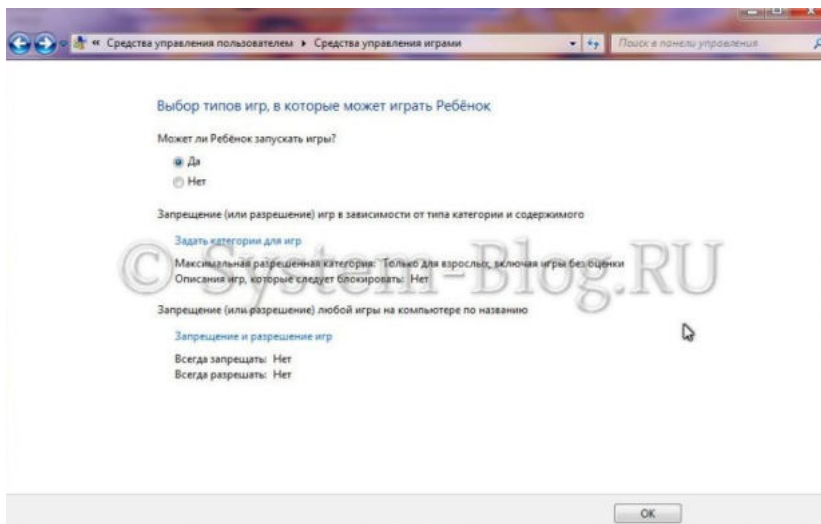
« Средства управления пользователем ▸ Средства управления играми

Поиск в панели управления

Выбор типов игр, в которые может играть Ребёнок

Может ли Ребёнок запускать игры?

Да

Нет

Запрещение (или разрешение) игр в зависимости от типа категории и содержимого

Задать категории для игр

Максимальная разрешенная категория: Только для взрослых, включая игры без оценки

Описания игр, которые следует блокировать: Нет

© System-Blog.RU

Запрещение (или разрешение) любой игры на компьютере по названию

Запрещение и разрешение игр

Всегда запрещать: Нет

Всегда разрешать: Нет

OK